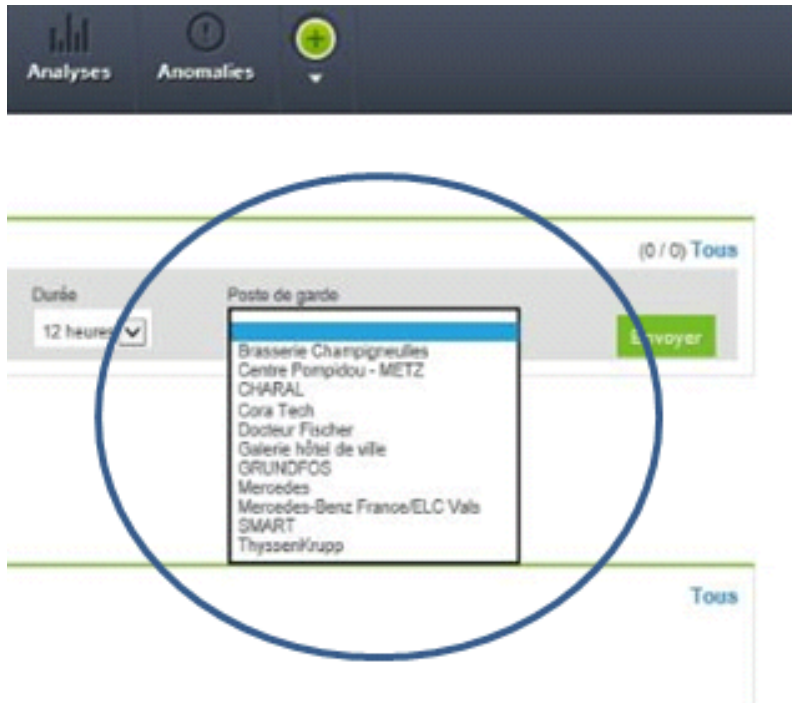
Analyses
Anomalies

(0 / 0) Tous

Durée
12 heures

Poste de garde
Brasserie Champigneulles
Centre Pompidou - METZ
CHARAL
Cora Tech
Docteur Fischer
Galerie hôtel de ville
GRUNDFOS
Mercedes
Mercedes-Benz France/ELC Vals
SMART
ThyssenKrupp

Envoyer

Tous